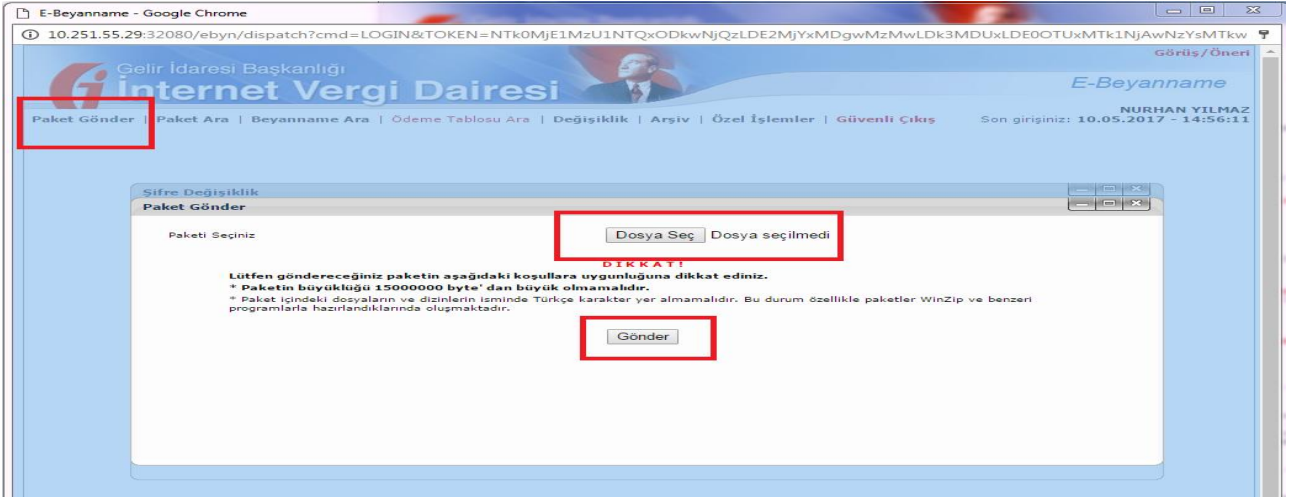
E-Beyanname - Google Chrome

10.251.55.29:32080/ebyn/dispatch?cmd=LOGIN&TOKEN=NTk0MjE1MzU1NTQxODkwNjQzLDE2MjYxMDgwMzMwLDk3MDUxLDE0OTUxMTk1NjAwNzYsMTkw

Görüş/Öneri

Gelir İdaresi Başkanlığı
İnternet Vergi Dairesi

E-Beyanname

NURHAN YILMAZ

Paket Gönder | Paket Ara | Beyanname Ara | Ödeme Tablosu Ara | Değişiklik | Arşiv | Özel İşlemler | Güvenli Çıkış

Son girişiniz: 10.05.2017 - 14:56:11

Şifre Değişiklik

Paket Gönder

Paketi Seçiniz

Dosya Seç Dosya seçilmedi

DİKKAT!

Lütfen göndereceğiniz paketin aşağıdaki koşullara uygunluğuna dikkat ediniz.

* Paketin büyüklüğü 15000000 byte' dan büyük olmamalıdır.

* Paket içindeki dosyaların ve dizinlerin isminde Türkçe karakter yer almamalıdır. Bu durum özellikle paketler WinZip ve benzeri programlarla hazırlandıklarında oluşmaktadır.

Gönder